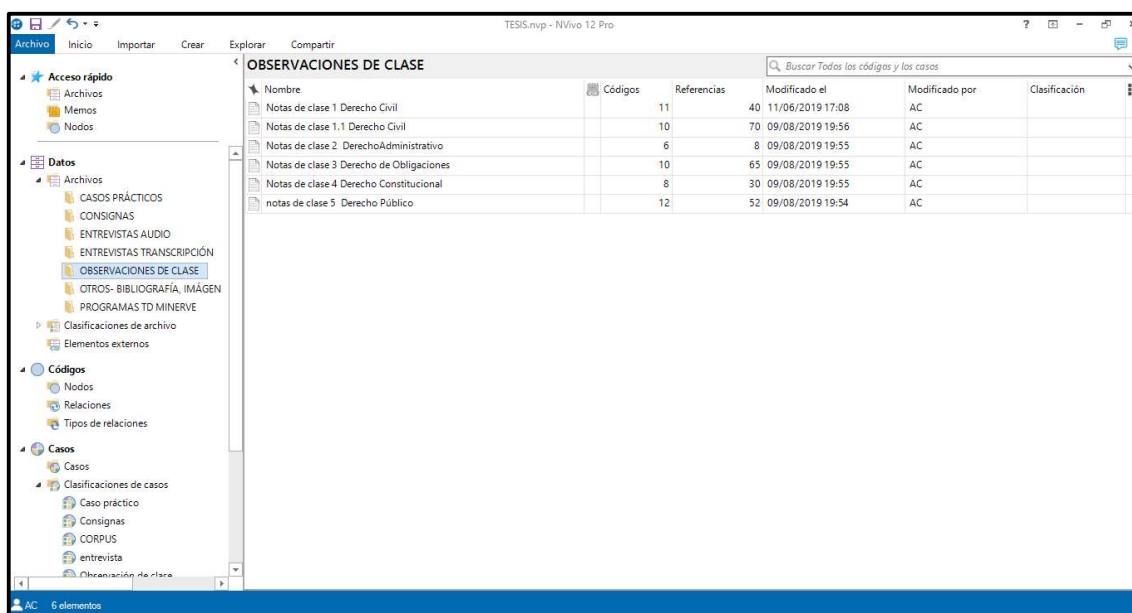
TESIS.nvp - NVivo 12 Pro

Archivo Inicio Importar Crear Explorar Compartir

Acceso rápido
Archivos
Memos
Nodos

Datos
Archivos
CASOS PRÁCTICOS
CONSIGNAS
ENTREVISTAS AUDIO
ENTREVISTAS TRANSCRIPCIÓN
OBSERVACIONES DE CLASE
OTROS- BIBLIOGRAFÍA, IMÁGEN
PROGRAMAS TD MINERVE
Clasificaciones de archivo
Elementos externos

Códigos
Nodos
Relaciones
Tipos de relaciones

Casos
Casos
Clasificaciones de casos
Caso práctico
Consignas
CORPUS
entrevista
Observación de clase

OBSERVACIONES DE CLASE

Buscar Todos los códigos y los casos

| Nombre | Códigos | Referencias | Modificado el | Modificado por | Clasificación |
|---|---|---|---|---|---|
| Notas de clase 1 Derecho Civil | 11 | 40 | 11/06/2019 17:08 | AC | |
| Notas de clase 1.1 Derecho Civil | 10 | 70 | 09/08/2019 19:56 | AC | |
| Notas de clase 2 DerechoAdministrativo | 6 | 8 | 09/08/2019 19:55 | AC | |
| Notas de clase 3 Derecho de Obligaciones | 10 | 65 | 09/08/2019 19:55 | AC | |
| Notas de clase 4 Derecho Constitucional | 8 | 30 | 09/08/2019 19:55 | AC | |
| notas de clase 5 Derecho Público | 12 | 52 | 09/08/2019 19:54 | AC | |

AC 6 elementos